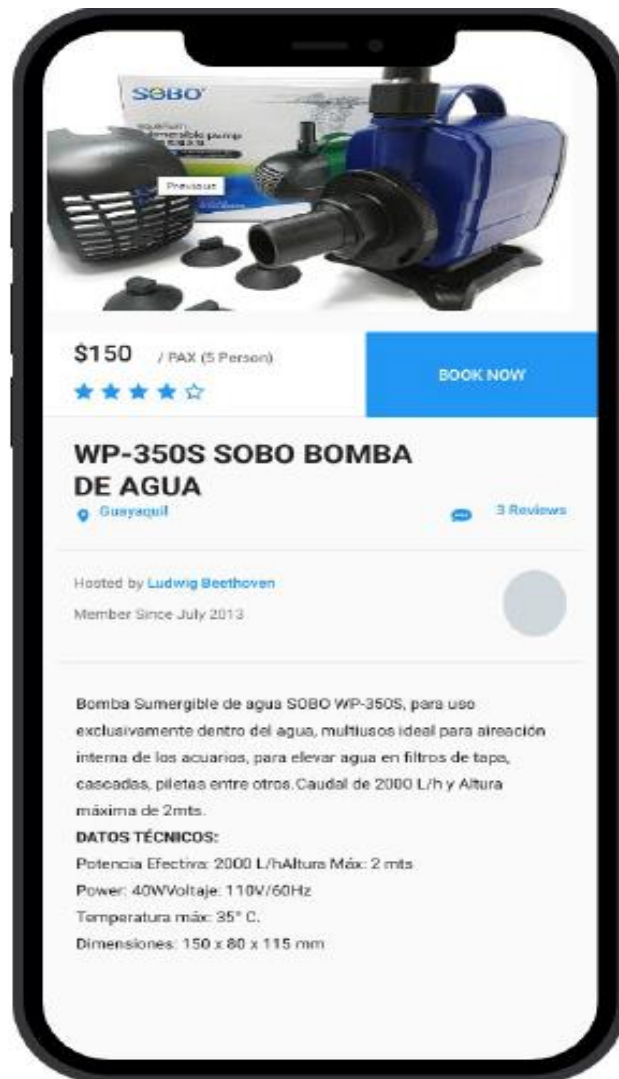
SOBO
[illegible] submersible pump

Previous

$150 / PAX (5 Person)

★★★★☆

BOOK NOW

WP-350S SOBO BOMBA DE AGUA

Guayaquil

3 Reviews

Hosted by Ludwig Beethoven

Member Since July 2013

Bomba Sumergible de agua SOBO WP-350S, para uso exclusivamente dentro del agua, multiusos ideal para aireación interna de los acuarios, para elevar agua en filtros de tapa, cascadas, piletas entre otros. Caudal de 2000 L/h y Altura máxima de 2mts.

DATOS TÉCNICOS:

Potencia Efectiva: 2000 L/hAltura Máx: 2 mts

Power: 40WVoltaje: 110V/60Hz

Temperatura máx: 35° C.

Dimensiones: 150 x 80 x 115 mm